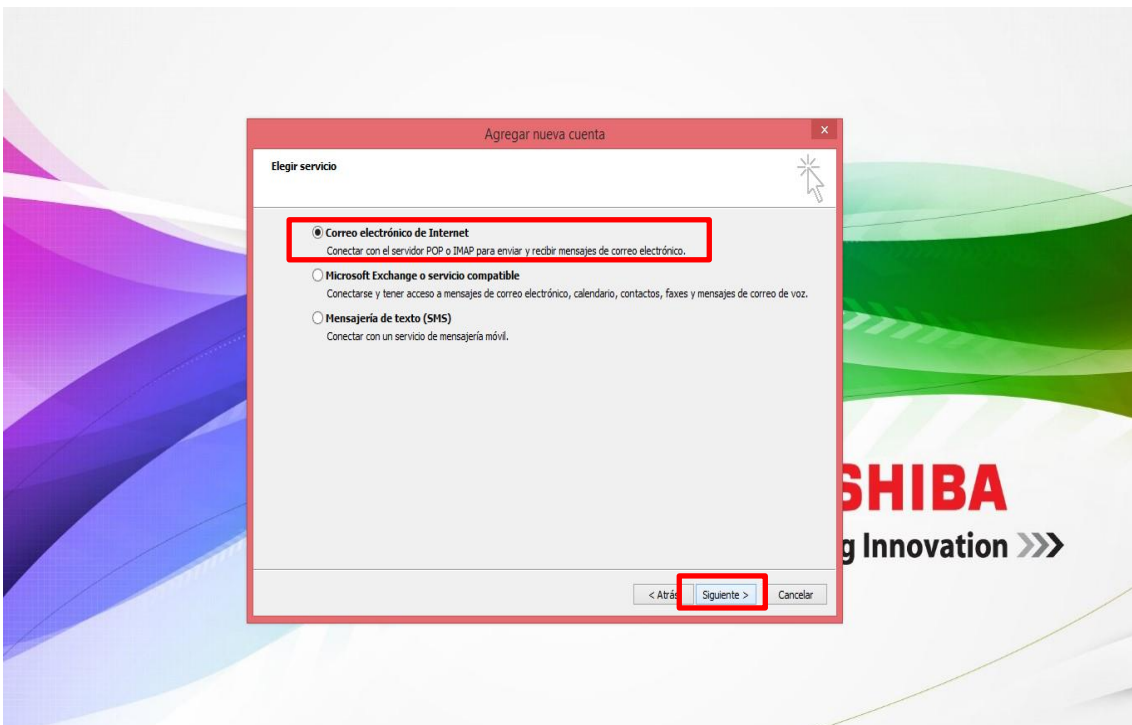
Agregar nueva cuenta

×

Elegir servicio

Correo electrónico de Internet
Conectar con el servidor POP o IMAP para enviar y recibir mensajes de correo electrónico.

Microsoft Exchange o servicio compatible
Conectarse y tener acceso a mensajes de correo electrónico, calendario, contactos, faxes y mensajes de correo de voz.

Mensajería de texto (SMS)
Conectar con un servicio de mensajería móvil.

< Atrás

Siguiente >

Cancelar

SHIBA

g Innovation >>>